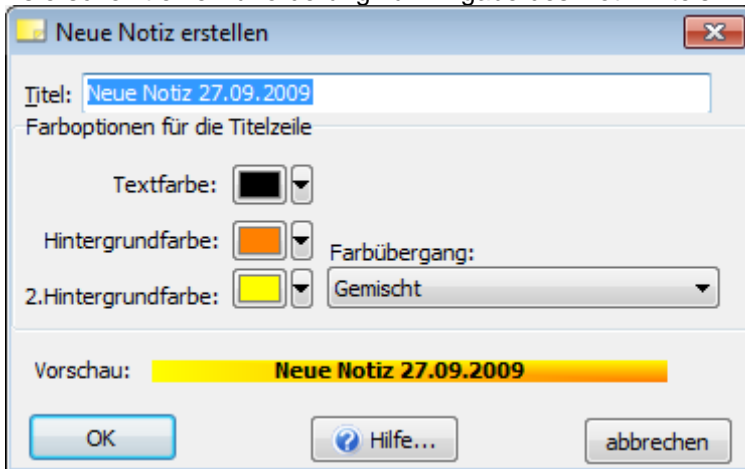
Neue Notiz erstellen

Titel: Neue Notiz 27.09.2009

Farboptionen für die Titelzeile

Textfarbe:

Hintergrundfarbe:

Farbübergang:

2.Hintergrundfarbe:

Gemischt

Vorschau: Neue Notiz 27.09.2009

OK

Hilfe...

abbrechen